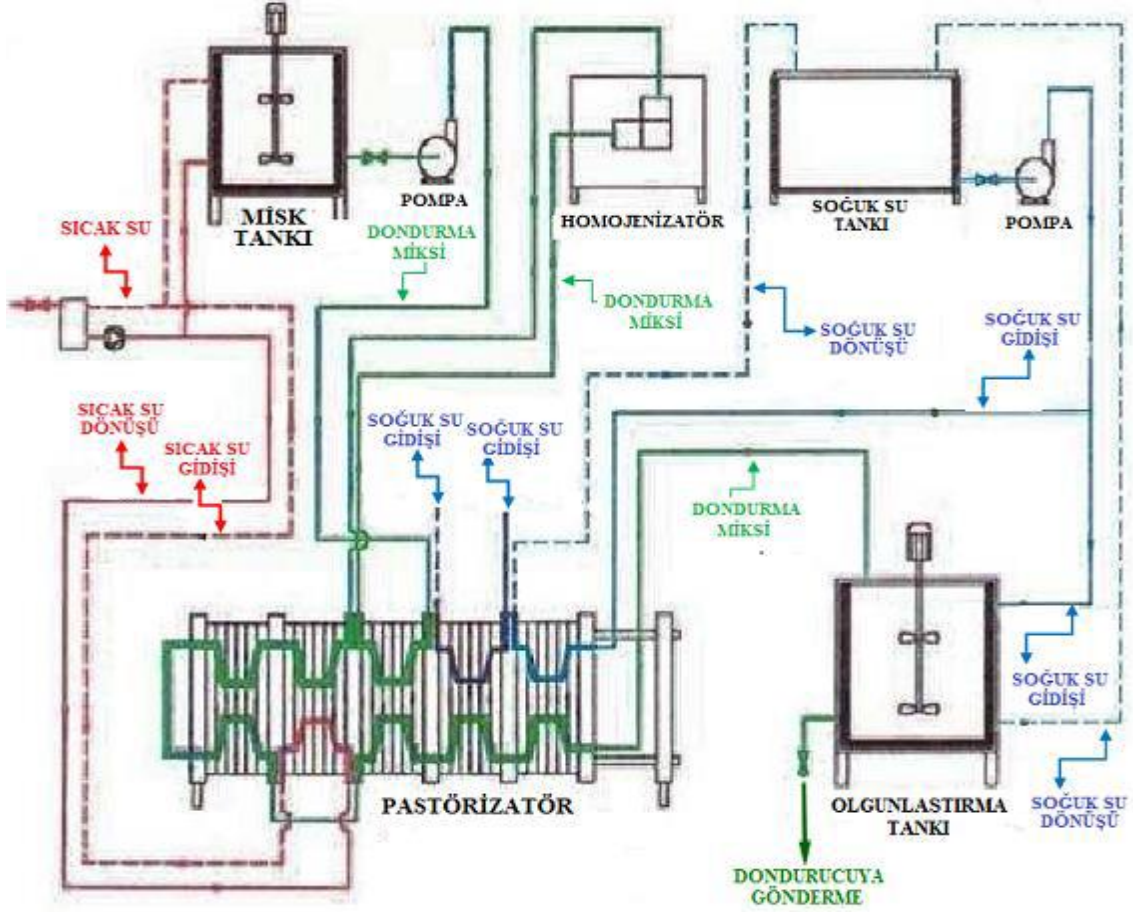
MİSK TANKI

POMPA

HOMOJENİZATÖR

SOĞUK SU TANKI

POMPA

SICAK SU

DONDURMA MİKSİ

DONDURMA MİKSİ

SOĞUK SU DÖNÜŞÜ

SOĞUK SU GİDİŞİ

SICAK SU DÖNÜŞÜ

SICAK SU GİDİŞİ

SOĞUK SU GİDİŞİ

SOĞUK SU GİDİŞİ

DONDURMA MİKSİ

SOĞUK SU GİDİŞİ

PASTÖRİZATÖR

OLGUNLASTIRMA TANKI

SOĞUK SU DÖNÜŞÜ

DONDURUCUYA GÖNDERME